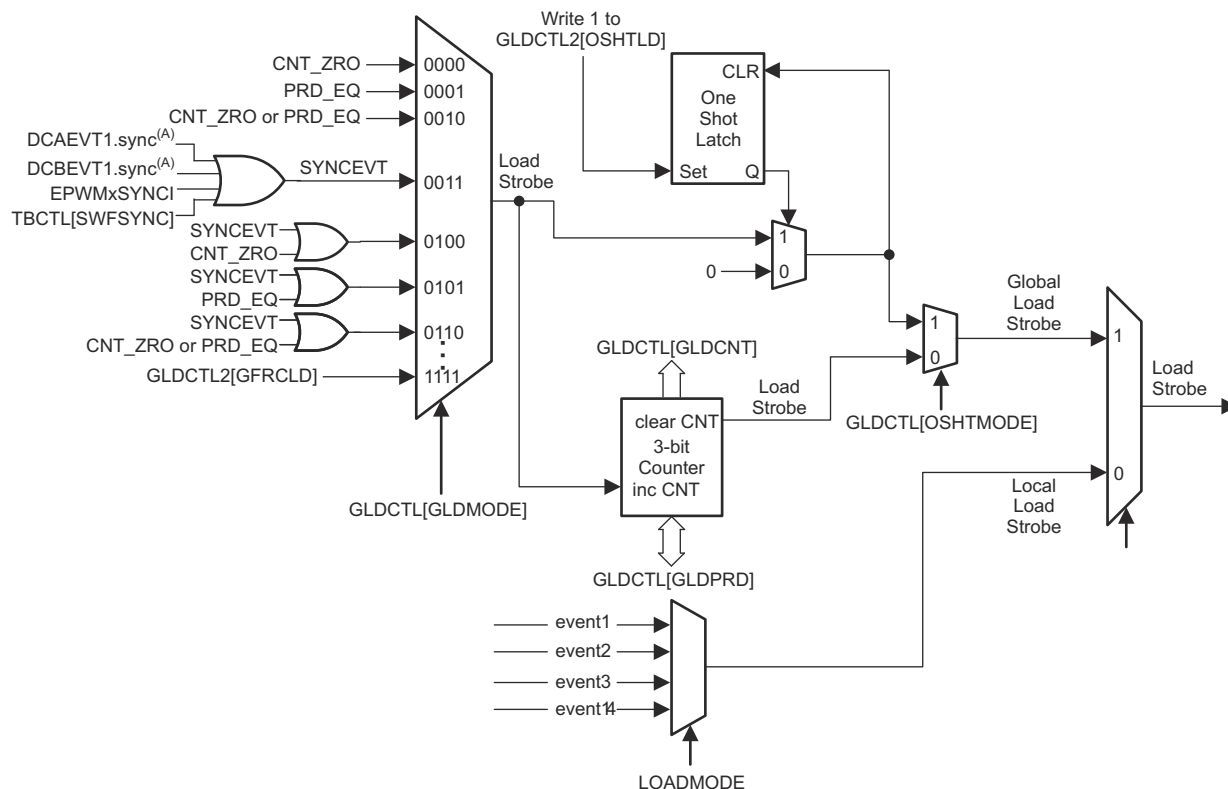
Write 1 to GLDCTL2[OSHTLD]

CLR
One Shot Latch
Set Q

CNT_ZRO
PRD_EQ
CNT_ZRO or PRD_EQ
DCAEVT1.sync$^{(A)}$
DCBEVT1.sync$^{(A)}$
EPWMxSYNCI
TBCTL[SWFSYNC]
SYNCEVT
SYNCEVT
CNT_ZRO
SYNCEVT
PRD_EQ
SYNCEVT
CNT_ZRO or PRD_EQ
GLDCTL2[GFRCLD]

0000
0001
0010
0011
0100
0101
0110
1111

Load Strobe

1
0
0

GLDCTL[GLDMODE]

Global Load Strobe

1
0

GLDCTL[GLDCNT]

Load Strobe

clear CNT
3-bit Counter
inc CNT

GLDCTL[OSHTMODE]

GLDCTL[GLDPRD]

1
0

Load Strobe

Local Load Strobe

event1
event2
event3
event14

LOADMODE